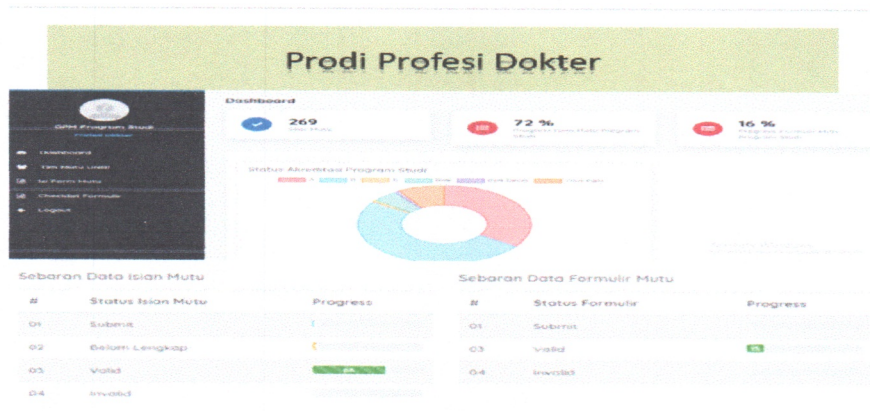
Prodi Profesi Dokter

GPM Program Studi
Profesi Dokter

Dashboard
Tim Mutu Unit
Isi Form Mutu
Checklist Formulir
Logout

Dashboard

269
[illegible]

72 %
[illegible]

16 %
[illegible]

Status Akreditasi Program Studi

Sebaran Data Isian Mutu

| # | Status Isian Mutu | Progress |
|---|---|---|
| 01 | Submit | |
| 02 | Belum Lengkap | |
| 03 | Valid | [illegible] |
| 04 | Invalid | |

Sebaran Data Formulir Mutu

| # | Status Formulir | Progress |
|---|---|---|
| 01 | Submit | |
| 03 | Valid | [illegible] |
| 04 | Invalid | |